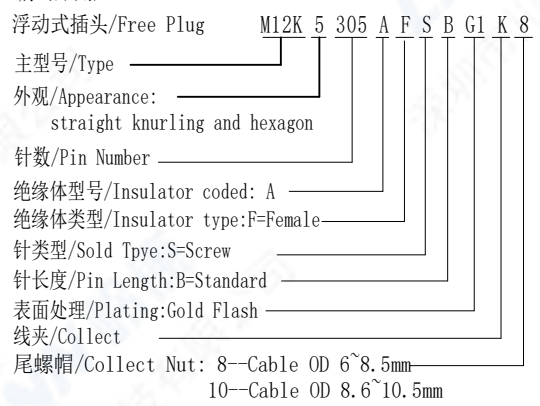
浮动式插头/Free Plug M12K 5 305 A F S B G1 K 8

主型号/Type

外观/Appearance: straight knurling and hexagon

针数/Pin Number

绝缘体型号/Insulator coded: A

绝缘体类型/Insulator type:F=Female

针类型/Sold Tpye:S=Screw

针长度/Pin Length:B=Standard

表面处理/Plating:Gold Flash

线夹/Collect

尾螺帽/Collect Nut: 8--Cable OD 6~8.5mm
10--Cable OD 8.6~10.5mm